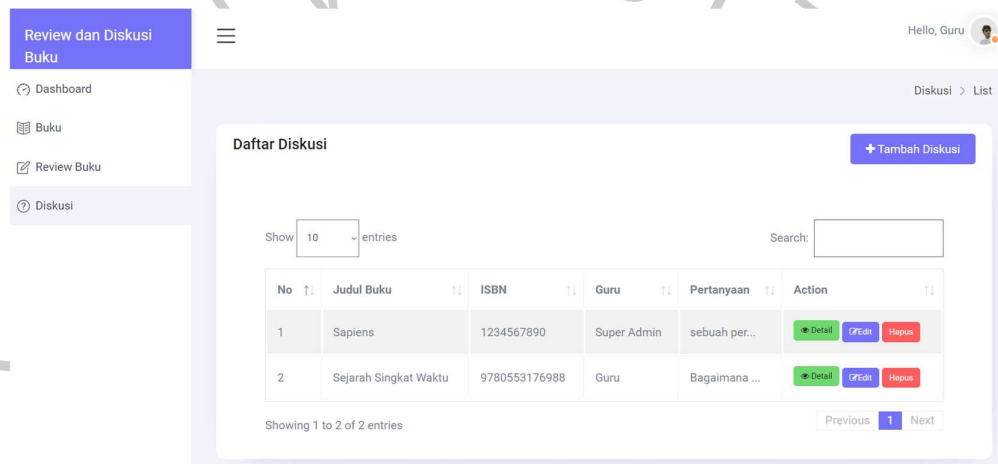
Review dan Diskusi Buku

Hello, Guru

Dashboard

Buku

Review Buku

Diskusi

Diskusi > List

Daftar Diskusi

+ Tambah Diskusi

Show 10 entries

Search:

| No | Judul Buku | ISBN | Guru | Pertanyaan | Action |
|---|---|---|---|---|---|
| 1 | Sapiens | 1234567890 | Super Admin | sebuah per... | Detail Edit Hapus |
| 2 | Sejarah Singkat Waktu | 9780553176988 | Guru | Bagaimana ... | Detail Edit Hapus |

Showing 1 to 2 of 2 entries

Previous 1 Next